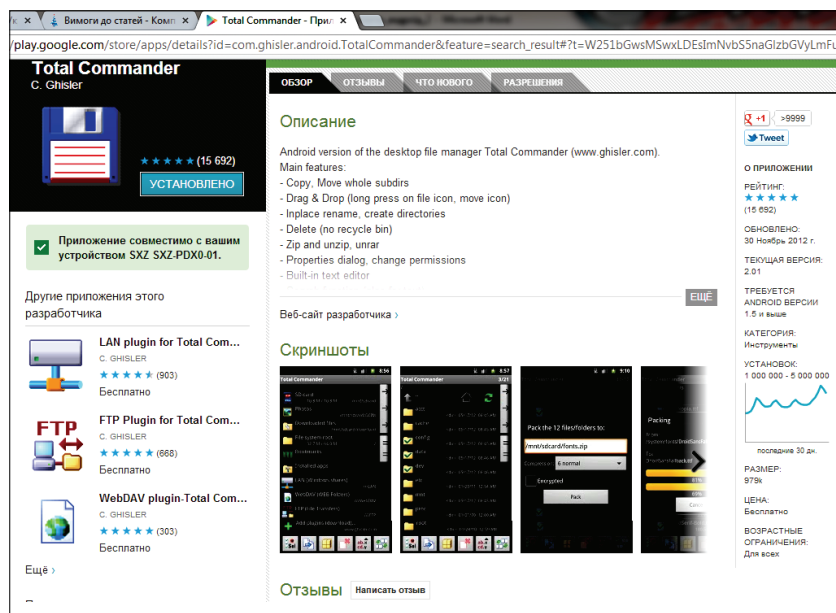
Вимоги до статей - Комп | Total Commander - При

/play.google.com/store/apps/details?id=com.ghisler.android.TotalCommander&feature=search_result#?t=W251bGwsMSwxLDEsImNvbS5naGlzbGVyLmFu

Total Commander
C. Ghisler

★★★★★ (15 692)
УСТАНОВЛЕНО

Приложение совместимо с вашим устройством SXZ SXZ-PDX0-01.

Другие приложения этого разработчика

LAN plugin for Total Com...
C. GHISLER
★★★★★ (903)
Бесплатно

FTP Plugin for Total Com...
C. GHISLER
★★★★★ (668)
Бесплатно

WebDAV plugin-Total Com...
C. GHISLER
★★★★★ (303)
Бесплатно

Ещё ›

ОБЗОР | ОТЗЫВЫ | ЧТО НОВОГО | РАЗРЕШЕНИЯ

Описание

Android version of the desktop file manager Total Commander (www.ghisler.com).
Main features:
- Copy, Move whole subdirs
- Drag & Drop (long press on file icon, move icon)
- Inplace rename, create directories
- Delete (no recycle bin)
- Zip and unzip, unrar
- Properties dialog, change permissions
- Built-in text editor

ЕЩЁ

Веб-сайт разработчика ›

Скриншоты

Total Commander
Pack the 12 files/folders to:
/mnt/sdcard/fonts.zip
Compression 6 normal
Encrypted
Pack
Packing

Отзывы Написать отзыв

+1 >9999
Tweet

О ПРИЛОЖЕНИИ
РЕЙТИНГ:
★★★★★
(15 692)
ОБНОВЛЕНО:
30 Ноябрь 2012 г.
ТЕКУЩАЯ ВЕРСИЯ:
2.01
ТРЕБУЕТСЯ ANDROID ВЕРСИИ
1.5 и выше
КАТЕГОРИЯ:
Инструменты
УСТАНОВОК:
1 000 000 - 5 000 000
последние 30 дн.
РАЗМЕР:
979k
ЦЕНА:
Бесплатно
ВОЗРАСТНЫЕ ОГРАНИЧЕНИЯ:
Для всех